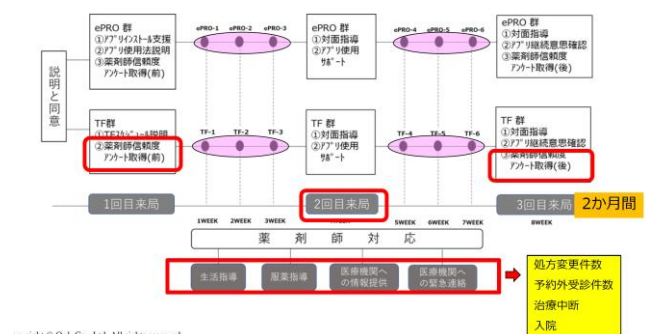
説明と同意

ePRO 群
①アプリインストール支援
②アプリ使用法説明
③薬剤師信頼度アンケート取得(前)

ePRO-1 ePRO-2 ePRO-3

ePRO 群
①対面指導
②アプリ使用サポート

ePRO-4 ePRO-5 ePRO-6

ePRO 群
①対面指導
②アプリ継続意思確認
③薬剤師信頼度アンケート取得(後)

TF 群
①TFスケジュール説明
②薬剤師信頼度アンケート取得(前)

TF-1 TF-2 TF-3

TF 群
①対面指導
②アプリ使用サポート

TF-4 TF-5 TF-6

TF 群
①対面指導
②アプリ継続意思確認
③薬剤師信頼度アンケート取得(後)

1回目来局
2回目来局
3回目来局 2か月間

1WEEK 2WEEK 3WEEK 5WEEK 6WEEK 7WEEK 8WEEK

薬 剤 師 対 応

生活指導
服薬指導
医療機関への情報提供
医療機関への緊急連絡

処方変更件数
予約外受診件数
治療中断
入院

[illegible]